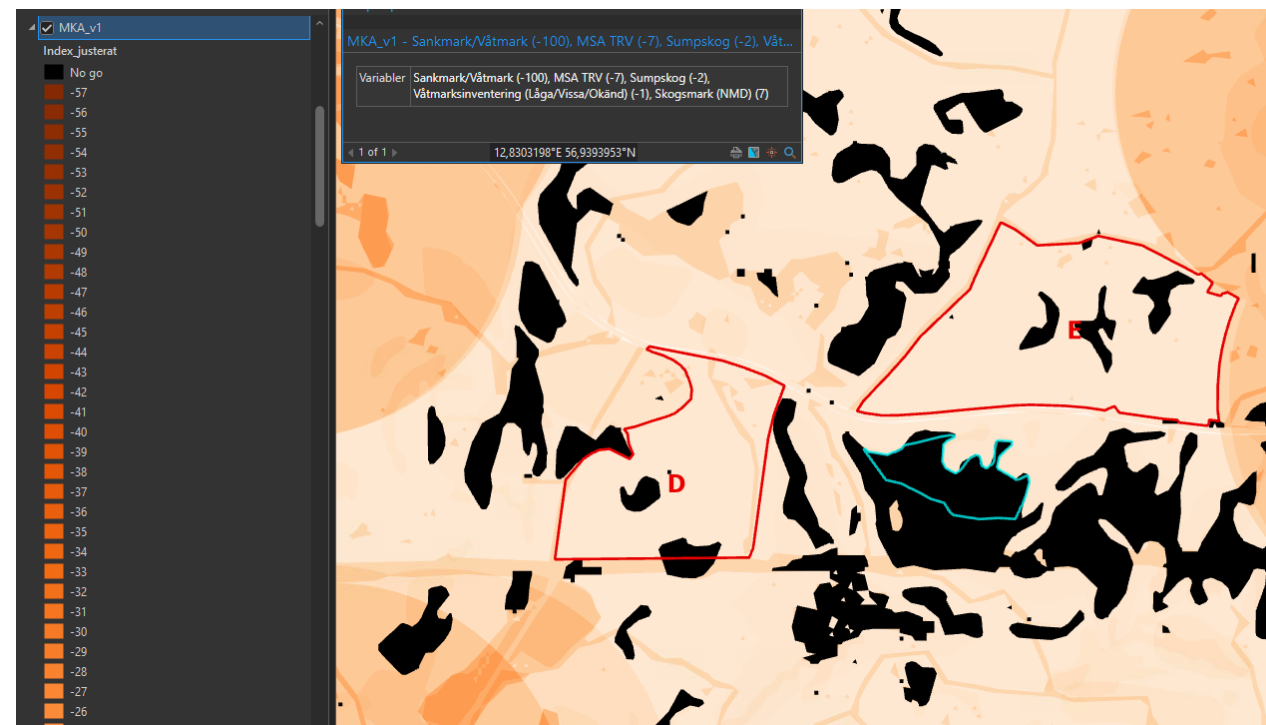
MKA_v1
Index_justerat
No go
-57
-56
-55
-54
-53
-52
-51
-50
-49
-48
-47
-46
-45
-44
-43
-42
-41
-40
-39
-38
-37
-36
-35
-34
-33
-32
-31
-30
-29
-28
-27
-26

MKA_v1 - Sankmark/Våtmark (-100), MSA TRV (-7), Sumpskog (-2), Våt...

| Variabler | Sankmark/Våtmark (-100), MSA TRV (-7), Sumpskog (-2), Våtmarksinventering (Låga/Vissa/Okänd) (-1), Skogsmark (NMD) (7) |
|---|---|

1 of 1
12,8303198°E 56,9393953°N

E
D